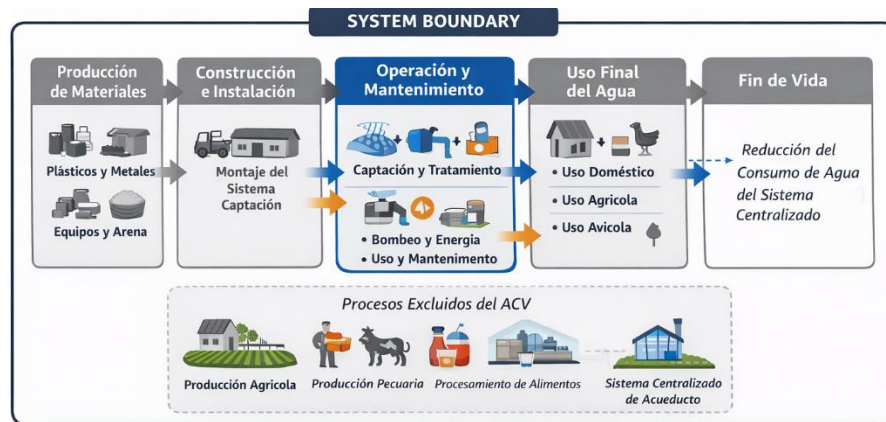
SYSTEM BOUNDARY

Producción de Materiales

Plásticos y Metales

Equipos y Arena

Construcción e Instalación

Montaje del Sistema Captación

Operación y Mantenimiento

Captación y Tratamiento

• Bombeo y Energia
• Uso y Mantenimiento

Uso Final del Agua

• Uso Doméstico
• Uso Agricola
• Uso Avicola

Fin de Vida

Reducción del Consumo de Agua del Sistema Centralizado

Procesos Excluidos del ACV

Producción Agricola

Producción Pecuaria

Procesamiento de Alimentos

Sistema Centralizado de Acueducto